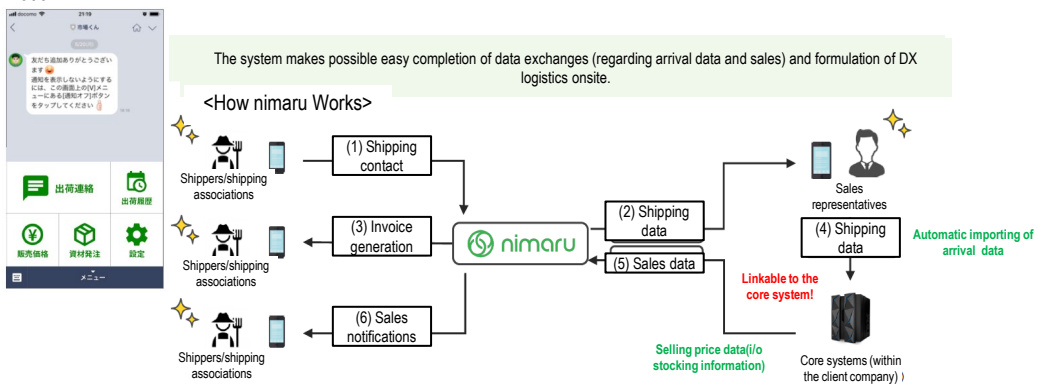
docomo 21:18
市場くん

友だち追加ありがとうございます
通知を表示しないようにするには、この画面上の[V]メニューにある[通知オフ]ボタンをタップしてください

出荷連絡
出荷履歴
販売価格
資材発注
設定
メニュー

The system makes possible easy completion of data exchanges (regarding arrival data and sales) and formulation of DX logistics onsite.

<How nimaru Works>

Shippers/shipping associations
(1) Shipping contact

Shippers/shipping associations
(3) Invoice generation

Shippers/shipping associations
(6) Sales notifications

nimaru

(2) Shipping data
(5) Sales data

Sales representatives
(4) Shipping data
Automatic importing of arrival data

Linkable to the core system!

Selling price data(i/o stocking information)

Core systems (within the client company)